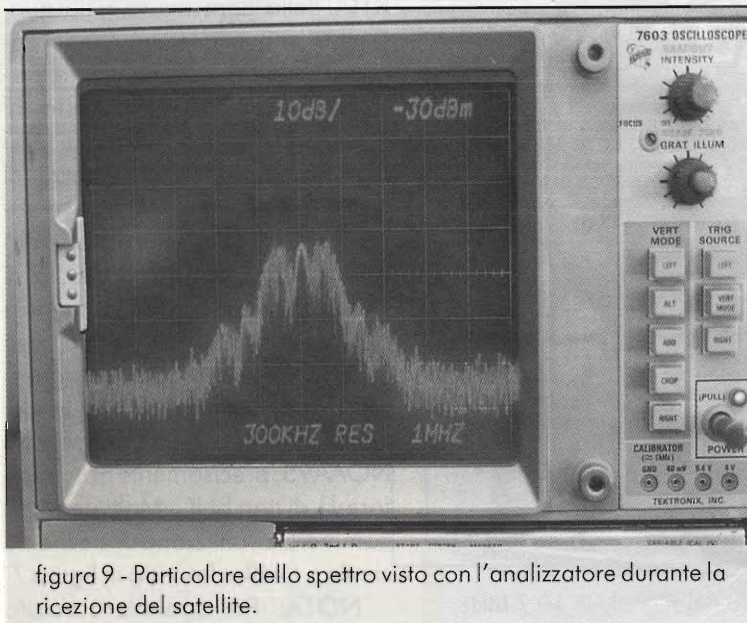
10dB/ -30dBm

300KHZ RES 1MHZ

7603 OSCILLOSCOPE

INTENSITY

FOCUS

GRAT ILLUM

VERT MODE

TRIG SOURCE

LEFT

ALT

ADD

CHOP

RIGHT

LEFT

VERT MODE

RIGHT

(PULL)

POWER

CALIBRATOR

GND 40 mV 0.4 V 4 V

TEKTRONIX, INC.

figura 9 - Particolare dello spettro visto con l'analizzatore durante la ricezione del satellite.